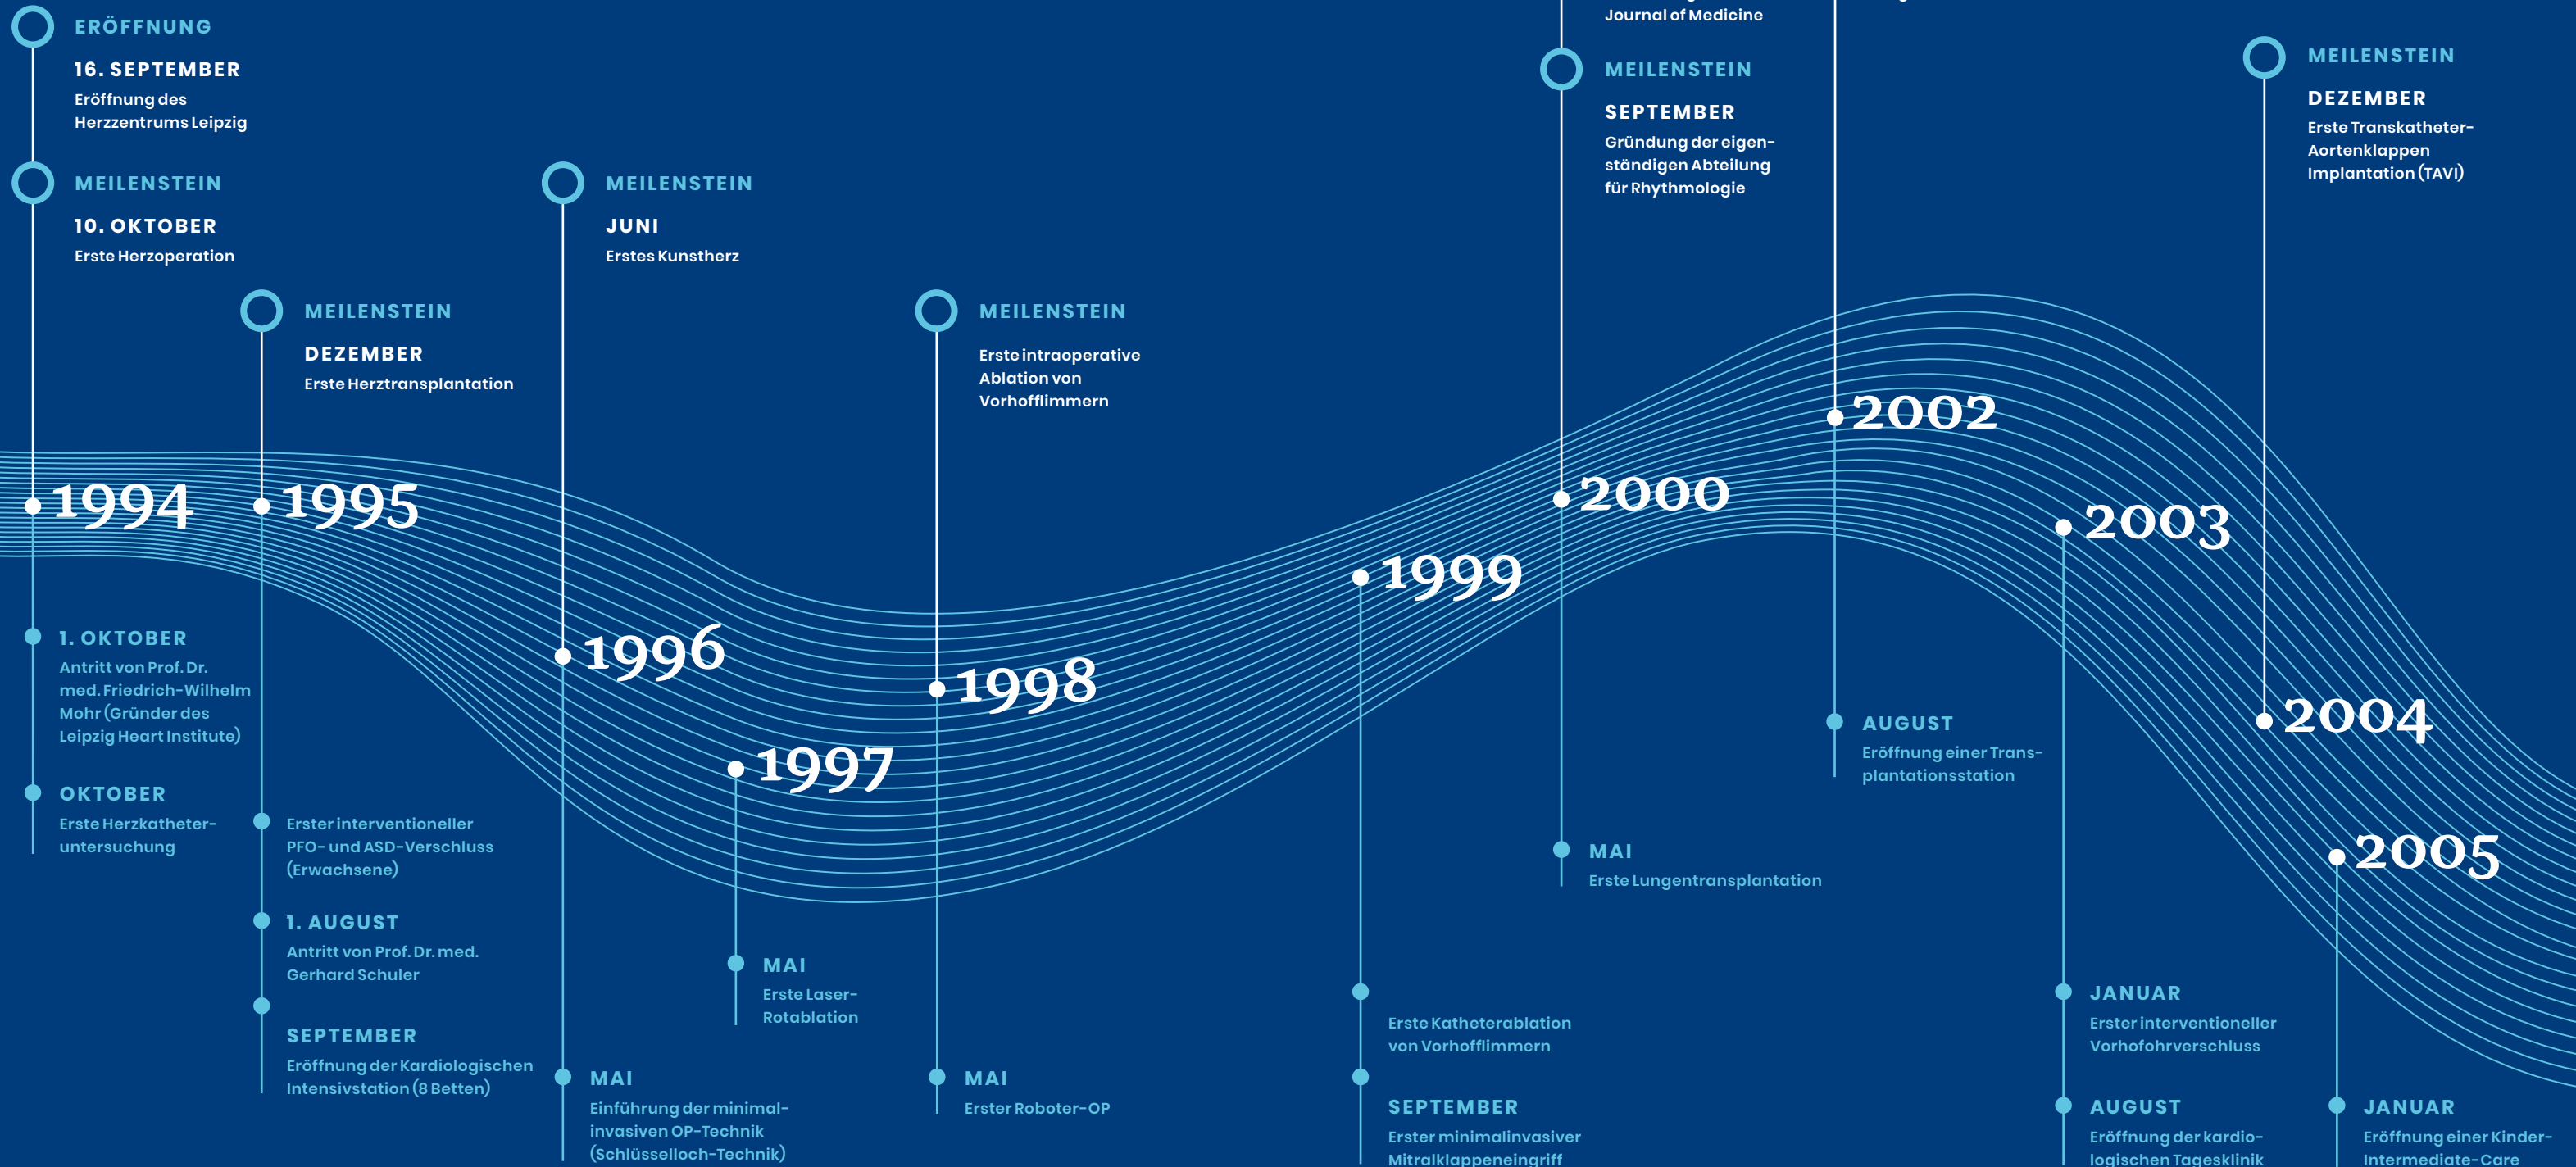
ERÖFFNUNG

16. SEPTEMBER

Eröffnung des Herzzentrums Leipzig

MEILENSTEIN

10. OKTOBER

Erste Herzoperation

MEILENSTEIN

DEZEMBER

Erste Herztransplantation

MEILENSTEIN

JUNI

Erstes Kunstherz

MEILENSTEIN

Erste intraoperative Ablation von Vorhofflimmern

Journal of Medicine

MEILENSTEIN

SEPTEMBER

Gründung der eigenständigen Abteilung für Rhythmologie

MEILENSTEIN

DEZEMBER

Erste Transkatheter-Aortenklappen Implantation (TAVI)

1994

1995

1996

1997

1998

1999

2000

2002

2003

2004

2005

1. OKTOBER

Antritt von Prof. Dr. med. Friedrich-Wilhelm Mohr (Gründer des Leipzig Heart Institute)

OKTOBER

Erste Herzkatheteruntersuchung

Erster interventioneller PFO- und ASD-Verschluss (Erwachsene)

1. AUGUST

Antritt von Prof. Dr. med. Gerhard Schuler

SEPTEMBER

Eröffnung der Kardiologischen Intensivstation (8 Betten)

MAI

Einführung der minimal-invasiven OP-Technik (Schlüsselloch-Technik)

MAI

Erste Laser-Rotablation

MAI

Erster Roboter-OP

Erste Katheterablation von Vorhofflimmern

SEPTEMBER

Erster minimalinvasiver Mitralklappeneingriff

MAI

Erste Lungentransplantation

AUGUST

Eröffnung einer Transplantationsstation

JANUAR

Erster interventioneller Vorhofohrverschluss

AUGUST

Eröffnung der kardiologischen Tagesklinik

JANUAR

Eröffnung einer Kinder-Intermediate-Care